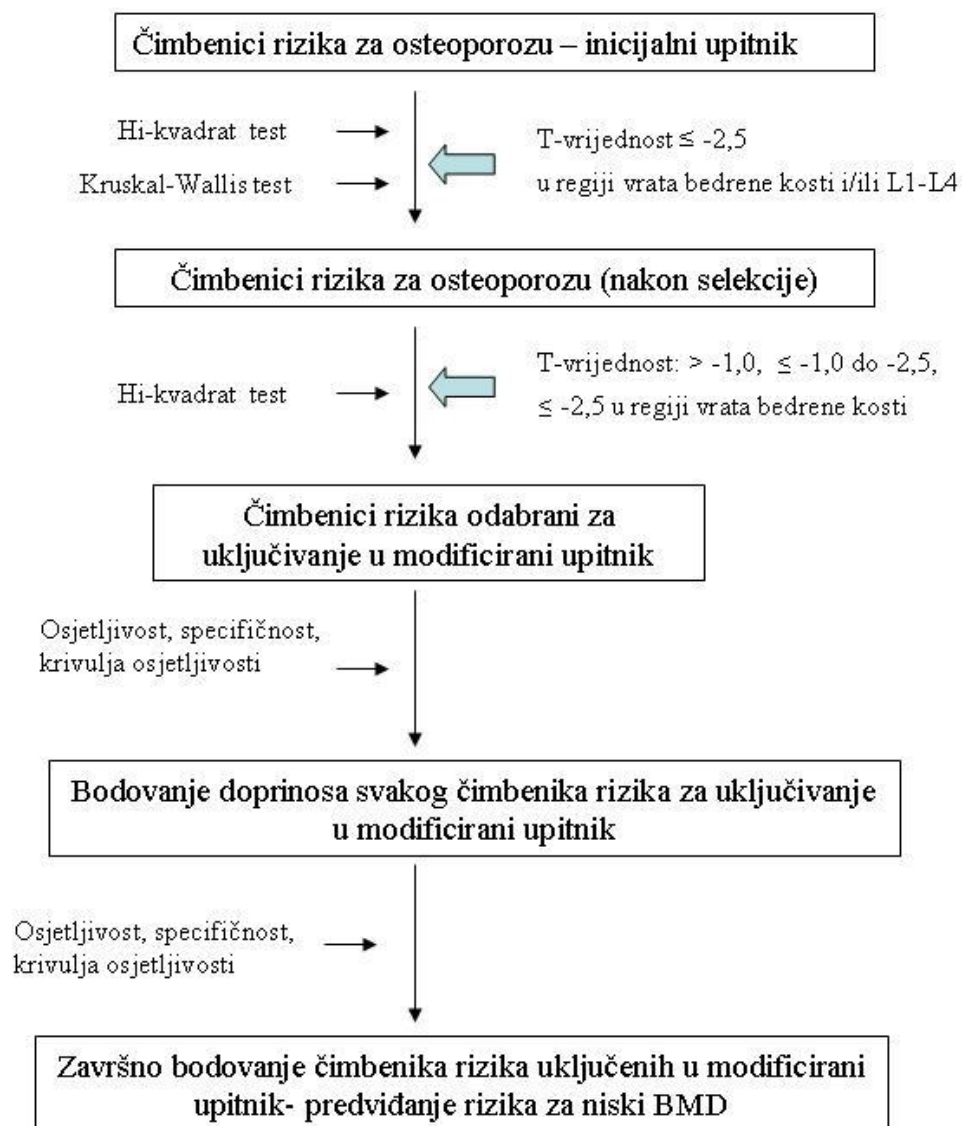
Čimbenici rizika za osteoporozu – inicijalni upitnik

Hi-kvadrat test

Kruskal-Wallis test

T-vrijednost ≤ -2,5
u regiji vrata bedrene kosti i/ili L1-L4

Čimbenici rizika za osteoporozu (nakon selekcije)

Hi-kvadrat test

T-vrijednost: > -1,0, ≤ -1,0 do -2,5, ≤ -2,5 u regiji vrata bedrene kosti

Čimbenici rizika odabrani za uključivanje u modificirani upitnik

Osjetljivost, specifičnost, krivulja osjetljivosti

Bodovanje doprinosa svakog čimbenika rizika za uključivanje u modificirani upitnik

Osjetljivost, specifičnost, krivulja osjetljivosti

Završno bodovanje čimbenika rizika uključenih u modificirani upitnik- predviđanje rizika za niski BMD